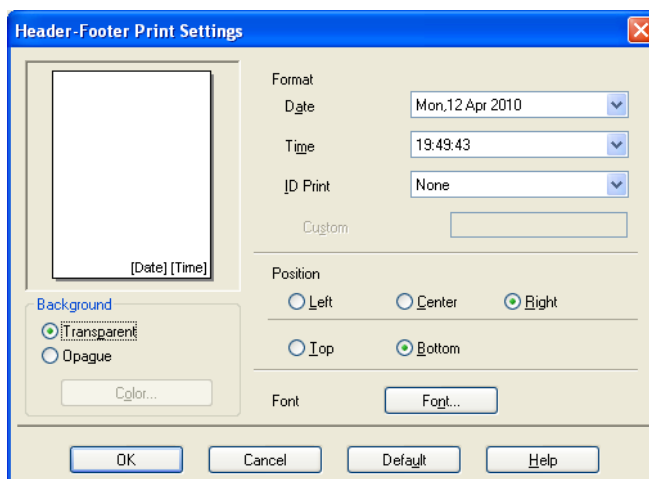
Header-Footer Print Settings

[Date] [Time]

Background
Transparent
Opaque
Color...

Format
Date
Mon,12 Apr 2010
Time
19:49:43
ID Print
None
Custom

Position
Left
Center
Right
Top
Bottom

Font
Font...

OK
Cancel
Default
Help